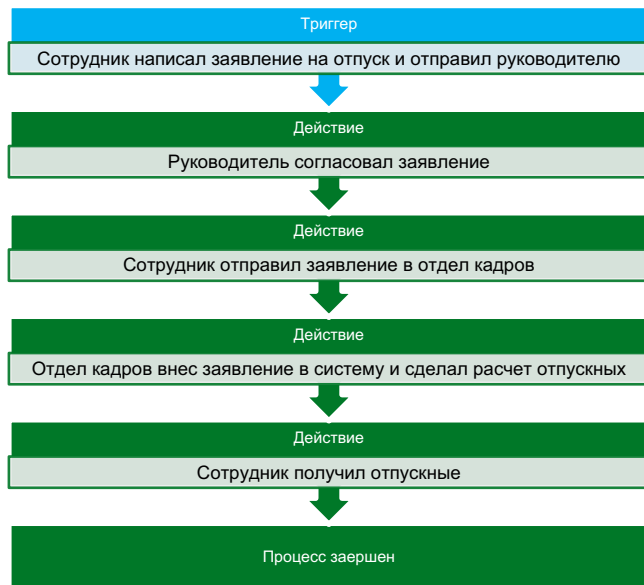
Триггер

Сотрудник написал заявление на отпуск и отправил руководителю

Действие

Руководитель согласовал заявление

Действие

Сотрудник отправил заявление в отдел кадров

Действие

Отдел кадров внес заявление в систему и сделал расчет отпускных

Действие

Сотрудник получил отпускные

Процесс заершен